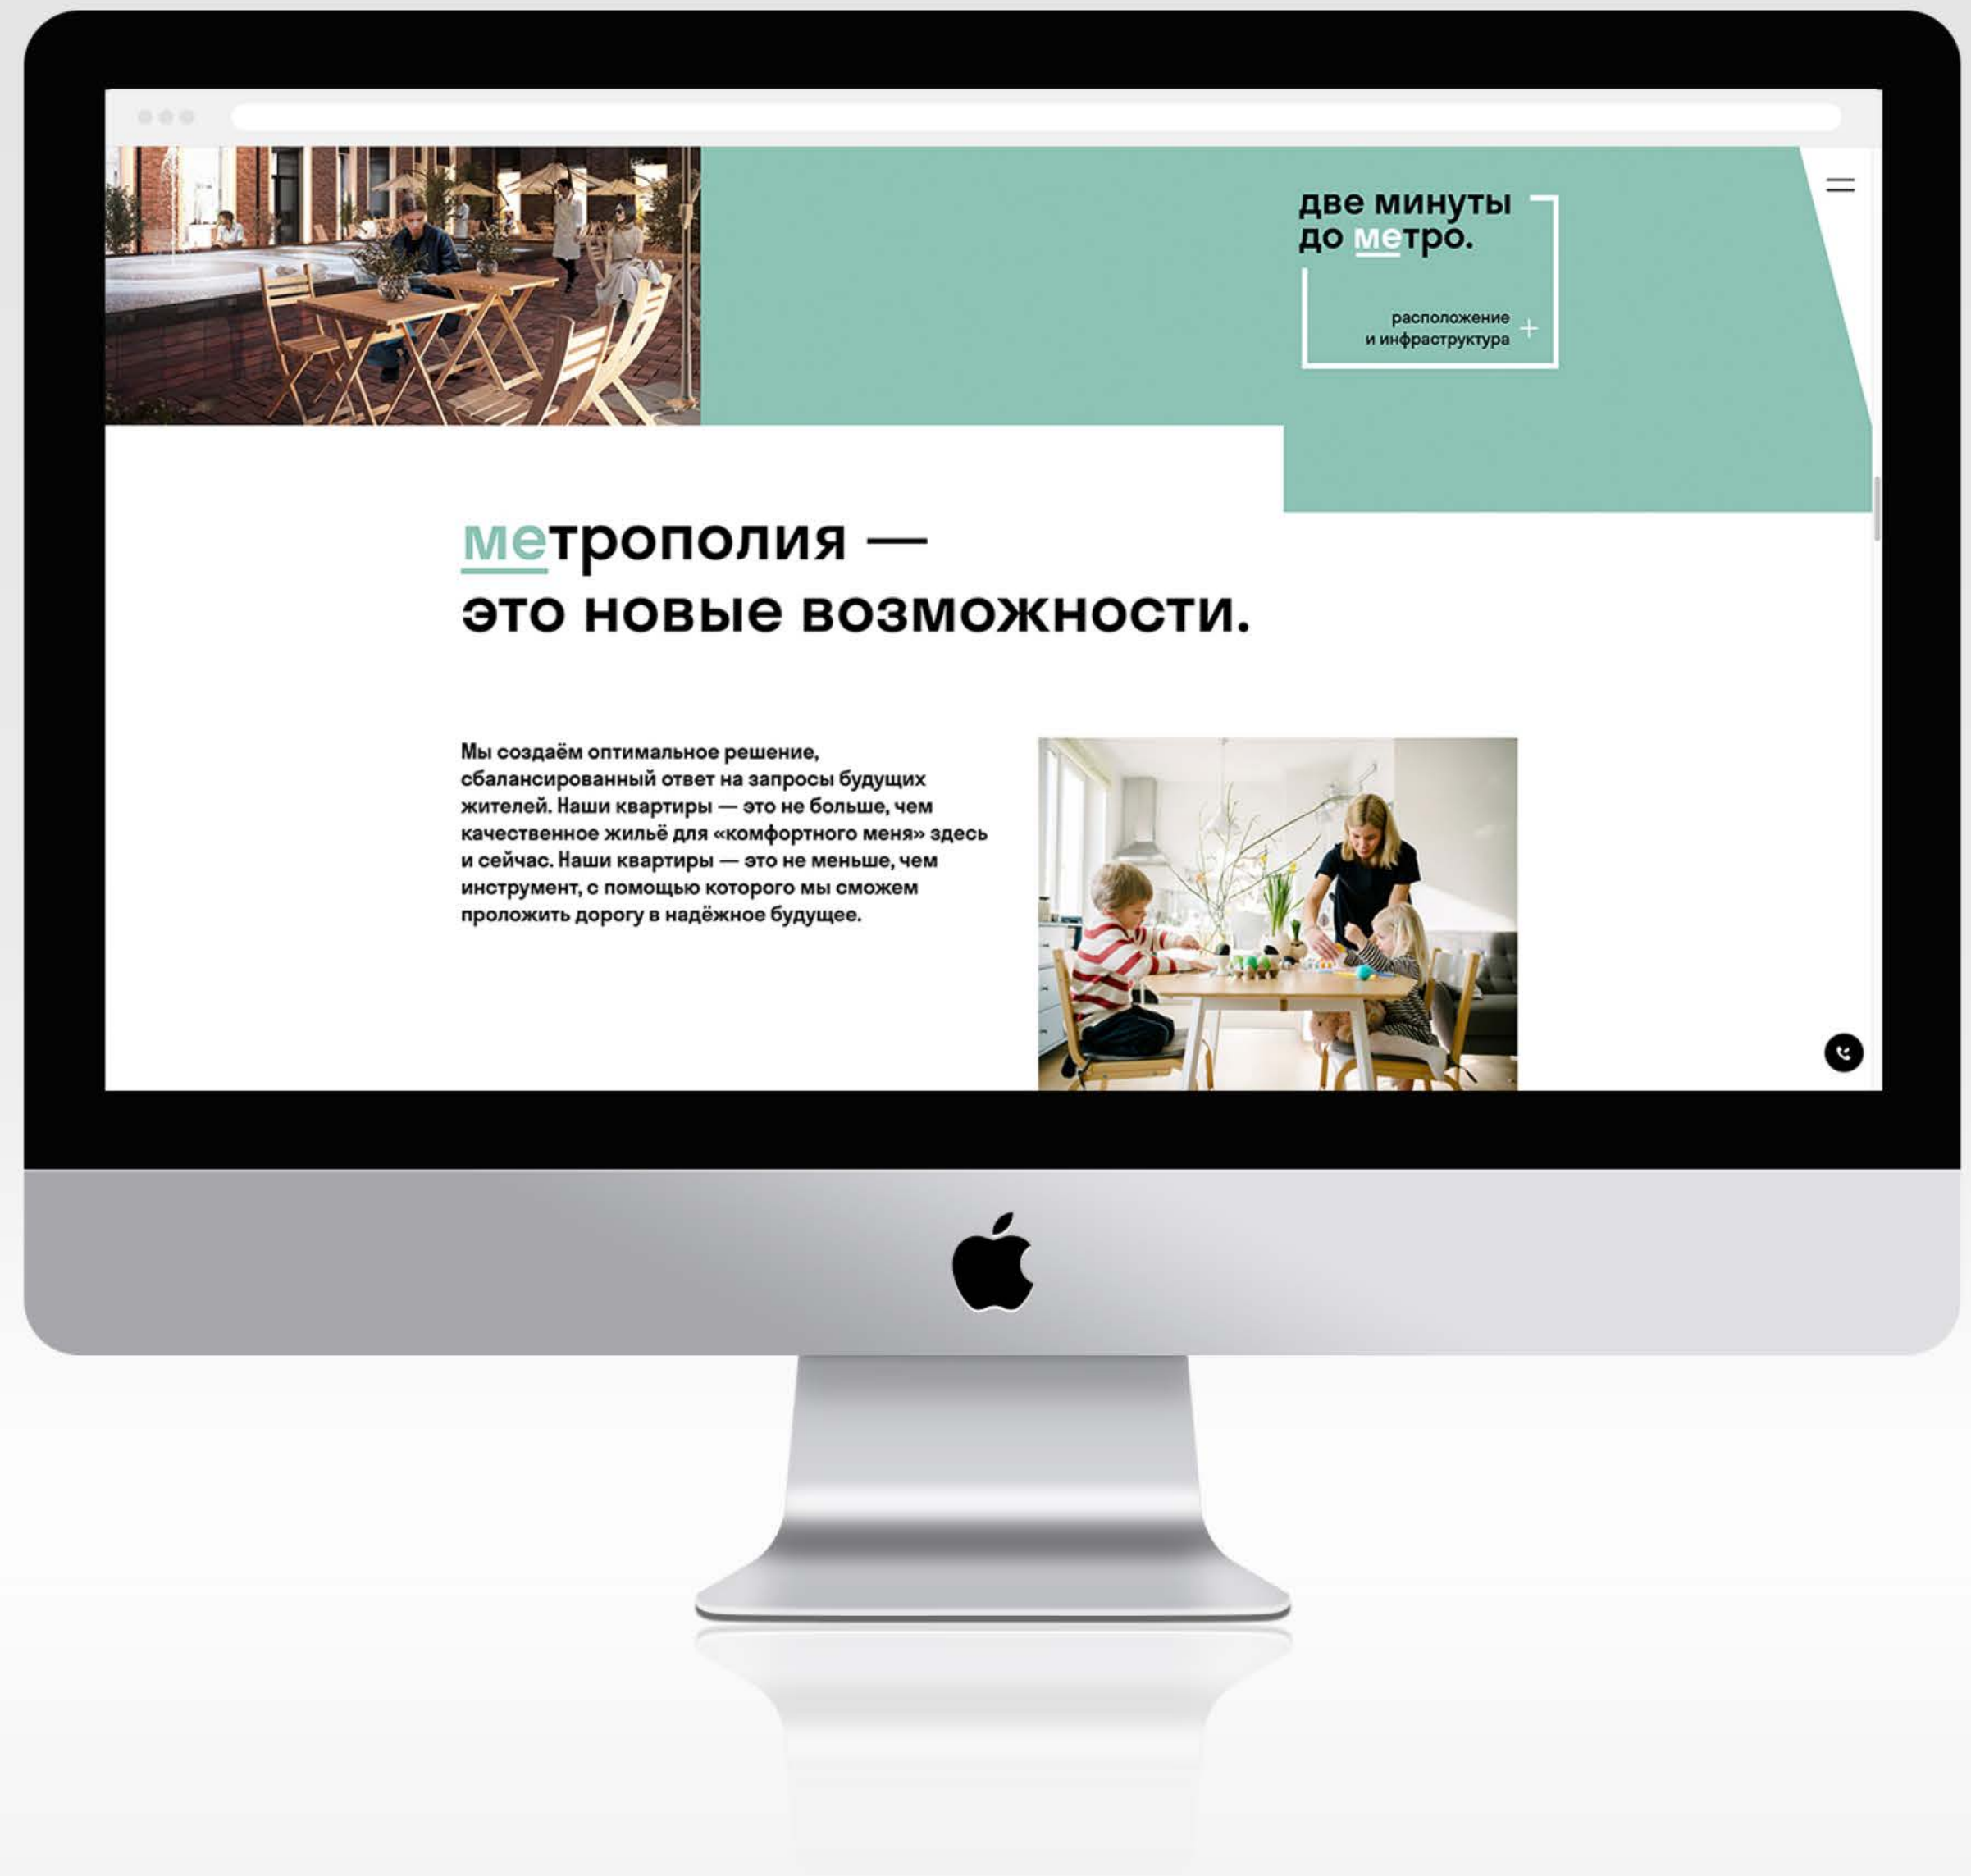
две минуты до метро.

расположение и инфраструктура +

метрополия — это новые возможности.

Мы создаём оптимальное решение, сбалансированный ответ на запросы будущих жителей. Наши квартиры — это не больше, чем качественное жильё для «комфортного меня» здесь и сейчас. Наши квартиры — это не меньше, чем инструмент, с помощью которого мы сможем проложить дорогу в надёжное будущее.